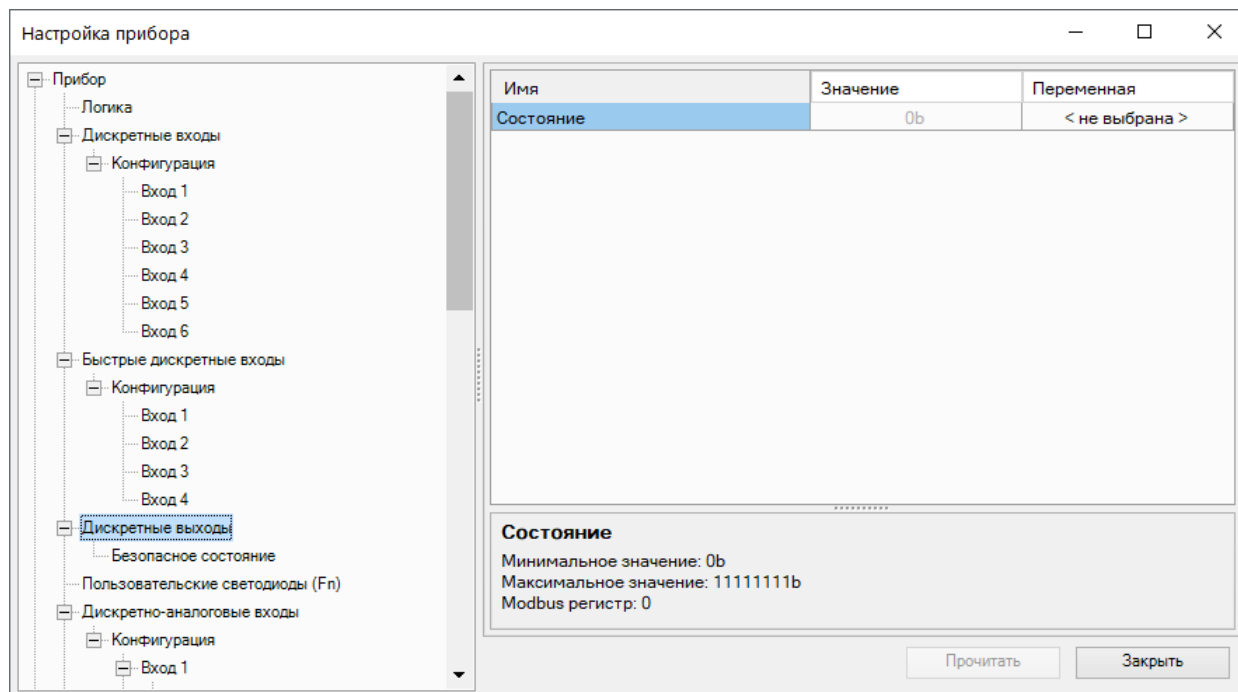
Настройка прибора

Прибор
Логика
Дискретные входы
Конфигурация
Вход 1
Вход 2
Вход 3
Вход 4
Вход 5
Вход 6
Быстрые дискретные входы
Конфигурация
Вход 1
Вход 2
Вход 3
Вход 4
Дискретные выходы
Безопасное состояние
Пользовательские светодиоды (Fn)
Дискретно-аналоговые входы
Конфигурация
Вход 1

| Имя | Значение | Переменная |
|---|---|---|
| Состояние | 0b | < не выбрана > |

Состояние
Минимальное значение: 0b
Максимальное значение: 11111111b
Modbus регистр: 0

Прочитать
Закрыть